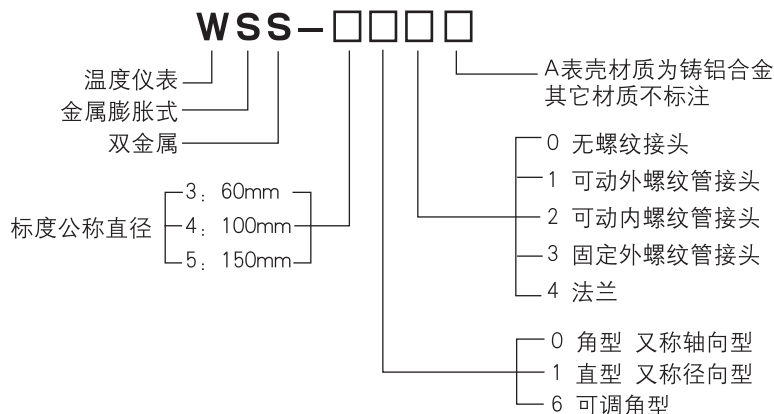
WSS-□□□□

温度仪表
金属膨胀式
双金属

标度公称直径
3：60mm
4：100mm
5：150mm

A表壳材质为铸铝合金
其它材质不标注

0 无螺纹接头
1 可动外螺纹管接头
2 可动内螺纹管接头
3 固定外螺纹管接头
4 法兰

0 角型 又称轴向型
1 直型 又称径向型
6 可调角型